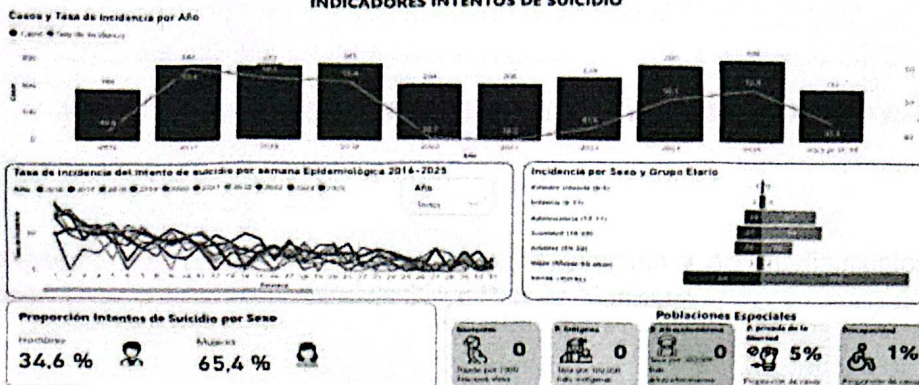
INDICADORES INTENTOS DE SUICIDIO

Casos y Tasa de Incidencia por Año

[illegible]

Tasa de incidencia del intento de suicidio por semana Epidemiológica 2016-2025

Año

Incidencia por Sexo y Grupo Etario

Primera infancia (0-5)

Infancia (6-11)

Adolescencia (12-17)

Juventud (18-28)

Adultez (29-59)

Vejez (Mayor 60 años)

Proporción Intentos de Suicidio por Sexo

Hombres

34.6 %

Mujeres

65.4 %

Poblaciones Especiales

0

0

0

5%

1%